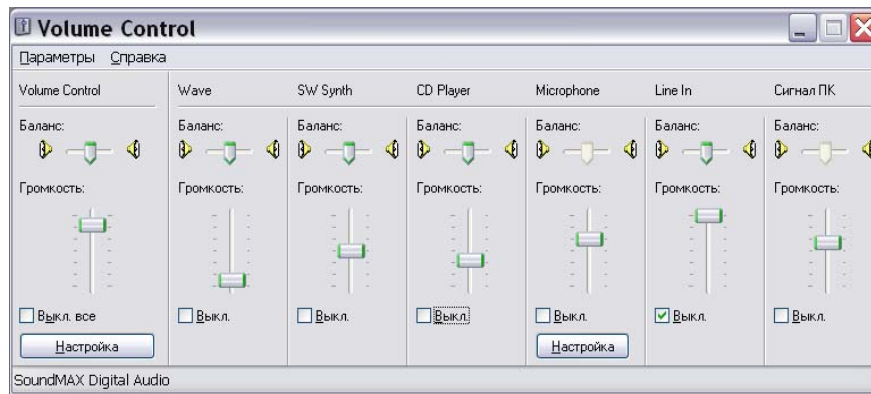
Volume Control

Параметры Справка

Volume Control
Баланс:
Громкость:
Выкл. все
Настройка

Wave
Баланс:
Громкость:
Выкл.

SW Synth
Баланс:
Громкость:
Выкл.

CD Player
Баланс:
Громкость:
Выкл.

Microphone
Баланс:
Громкость:
Выкл.
Настройка

Line In
Баланс:
Громкость:
Выкл.

Сигнал ПК
Баланс:
Громкость:
Выкл.

SoundMAX Digital Audio